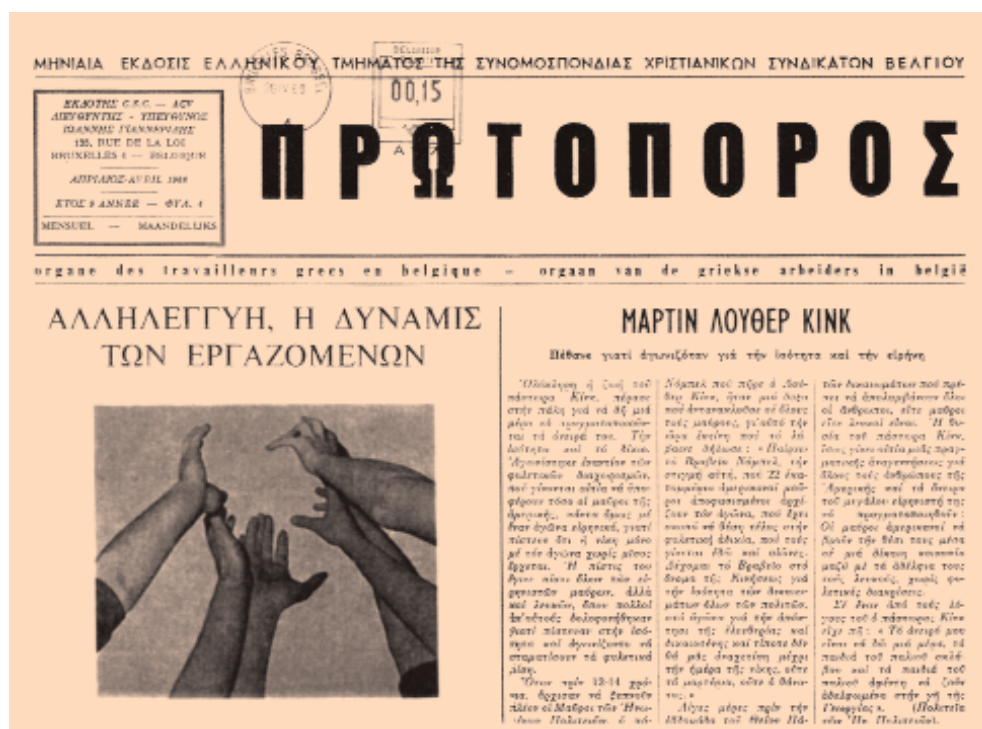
ΜΗΝΙΑΙΑ ΕΚΔΟΣΙΣ ΕΛΛΗΝΙΚΟΥ ΤΜΗΜΑΤΟΣ ΤΗΣ ΣΥΝΟΜΟΣΠΟΝΔΙΑΣ ΧΡΙΣΤΙΑΝΙΚΩΝ ΣΥΝΔΙΚΑΤΩΝ ΒΕΛΓΙΟΥ

ΕΚΔΟΤΗΣ C.S.C. — ACV
ΔΙΕΥΘΥΝΤΗΣ - ΥΠΕΥΘΥΝΟΣ
ΙΩΑΝΝΗΣ ΓΙΑΝΝΟΥΛΗΣ
135, RUE DE LA LOI
BRUXELLES 4 — BELGIQUE
ΑΠΡΙΛΙΟΣ-AVRIL 1968
ΕΤΟΣ 9 ANNEE — ΦΥΛ. 4
MENSUEL — MAANDELIJKS

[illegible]

00,15

ΠΡΩΤΟΠΟΡΟΣ

organe des travailleurs grecs en belgique — organ van de griekse arbeiders in belgië

ΑΛΛΗΛΕΓΓΥΗ, Η ΔΥΝΑΜΙΣ ΤΩΝ ΕΡΓΑΖΟΜΕΝΩΝ

ΜΑΡΤΙΝ ΛΟΥΘΕΡ ΚΙΝΚ

Πέθανε γιατί άγωνιζόταν γιά τήν ίσότητα καί τήν είρήνη

Ὁλόκληρη ἡ ζωή τοῦ πάστορα Κίνγκ, πέρασε στήν πάλη γιά νά δῆ μιά μέρα νά πραγματοποιεῖται τό ὄνειρό του. Τήν ἰσότητα καί τό δίκιο. Ἀγωνιζόταν ἐναντίον τῶν φυλετικῶν διαχωρισμῶν, πού γίνονται αἰτία νά ὑποφέρουν τόσο οἱ μαῦροι τῆς Ἀμερικῆς, πάντα ὅμως μέ ἕναν ἀγῶνα εἰρηνικό, γιατί πίστευε ὅτι ἡ νίκη μόνο μέ τόν ἀγῶνα χωρίς μίσος ἔρχεται. Ἡ πίστις του ἔγινε πίστις ὅλων τῶν ἐγχρώμων μαύρων, ἀλλά καί λευκῶν, ὅπου πολλοί ἐκ' αὐτούς δολοφονήθηκαν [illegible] πίστευαν στήν ἰσότητα καί ἀγωνίζονταν νά σταματήσουν τά φυλετικά μίση.

Ὅταν πρίν 12-14 χρόνια, ἄρχισαν νά ξεσπῶν πάλι οἱ Μαῦροι τῶν Ἡνωμένων Πολιτειῶν, ὁ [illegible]

Νόμπελ πού πῆρε ὁ Λούθερ Κίνγκ, ἦταν μιά δόξα πού ἀντανακλοῦσε σέ ὅλους τούς μαύρους, γι' αὐτό τήν ἡμέρα ἐκείνη πού τό ἔλαβε δήλωσε: «Παίρνω τό Βραβεῖο Νόμπελ, τήν στιγμή αὐτή, πού 22 ἑκατομμύρια Ἀμερικανοί μαῦροι ἀποφασισμένοι ἀγωνίζονται τόν ἀγῶνα, πού ἔχει σκοπό νά δώση τέλος στήν φυλετική ἀδικία, πού τούς γίνεται ἐδῶ καί αἰῶνες. Δέχομαι τό Βραβεῖο στό ὄνομα τῆς Κινήσεως γιά τήν ἰσότητα τῶν δικαιωμάτων ὅλων τῶν πολιτῶν, καί ἀγῶνα γιά τήν ἀπόκτηση τῆς ἐλευθερίας καί δικαιοσύνης καί εἶπα ὅτι δέ θά μᾶς σταματήσουν μέχρι τήν ἡμέρα τῆς νίκης, οὔτε τά μαρτύρια, οὔτε ὁ θάνατος.»

Λίγες μέρες πρίν τήν δολοφονία τοῦ Θείου Πάτῶν δικαιωμάτων πού πρέπει νά ἀπολαμβάνουν ὅλοι οἱ ἄνθρωποι, εἴτε μαῦροι εἶτε λευκοί εἶναι. Ἡ θυσία τοῦ πάστορα Κίνγκ, ἴσως γίνει αἰτία μιᾶς πραγματικῆς ἀναγεννήσεως γιά ὅλους τούς ἀνθρώπους τῆς Ἀμερικῆς καί νά ἀνοιγοῦ τοῦ μεγάλου εἰρηνιστῆ τῆς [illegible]: Οἱ μαῦροι ἀμερικανοί νά βροῦν τήν θέσι τους μέσα σέ μιά ἔθνικη κοινωνία μαζύ μέ τά ἀδέλφια τους τούς λευκούς, χωρίς φυλετικές διακρίσεις.

Σ' ἕναν ἀπό τούς λόγους τοῦ ὁ πάστορας Κίνγκ εἶπε: «Τό ὄνειρό μου εἶναι νά δῶ μιά μέρα, τά παιδιά τοῦ παλαιοῦ σκλάβου καί τά παιδιά τοῦ παλαιοῦ ἀφέντη νά ζοῦν ἀδελφωμένα στήν γῆ τῆς Γεωργίας». (Πολιτεία τῶν Ην. Πολιτειῶν).